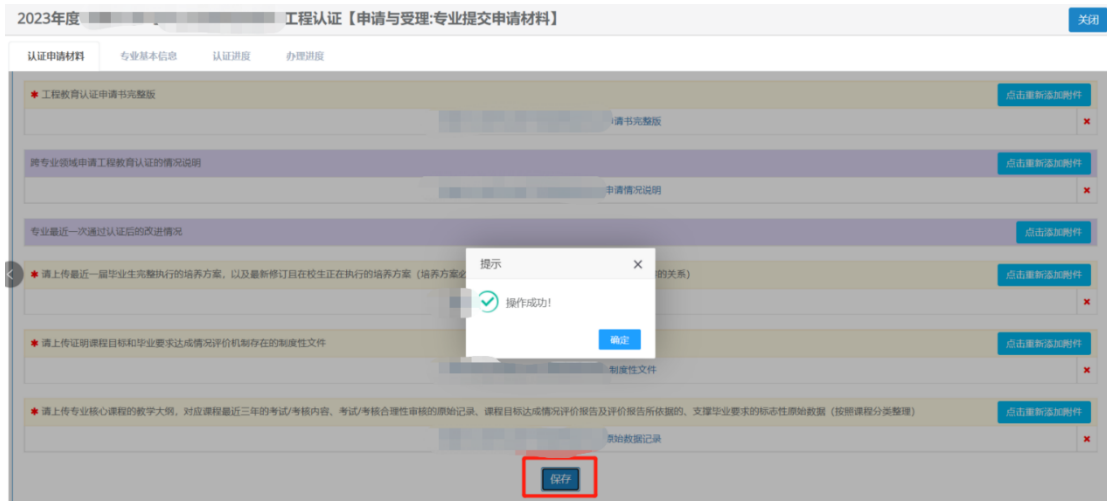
2023年度 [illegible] 工程认证【申请与受理:专业提交申请材料】

关闭

认证申请材料 专业基本信息 认证进度 办理进度

✱ 工程教育认证申请书完整版

点击重新添加附件

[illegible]请书完整版

×

跨专业领域申请工程教育认证的情况说明

点击重新添加附件

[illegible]申请情况说明

×

专业最近一次通过认证后的改进情况

点击添加附件

✱ 请上传最近一届毕业生完整执行的培养方案，以及最新修订且在校生正在执行的培养方案（培养方案必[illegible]的关系）

点击重新添加附件

×

✱ 请上传证明课程目标和毕业要求达成情况评价机制存在的制度性文件

点击重新添加附件

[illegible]制度性文件

×

✱ 请上传专业核心课程的教学大纲，对应课程最近三年的考试/考核内容、考试/考核合理性审核的原始记录、课程目标达成情况评价报告及评价报告所依据的、支撑毕业要求的标志性原始数据（按照课程分类整理）

点击重新添加附件

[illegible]原始数据记录

×

保存

提示

×

操作成功!

确定